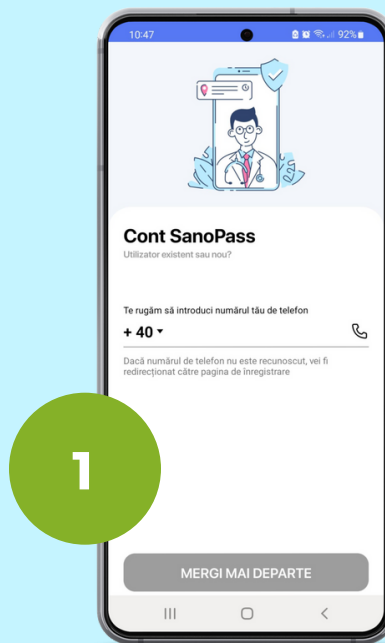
10:47
92%

Cont SanoPass
Utilizator existent sau nou?

Te rugăm să introduci numărul tău de telefon
+ 40 ▾

Dacă numărul de telefon nu este recunoscut, vei fi redirecționat către pagina de înregistrare

1

MERGI MAI DEPARTE